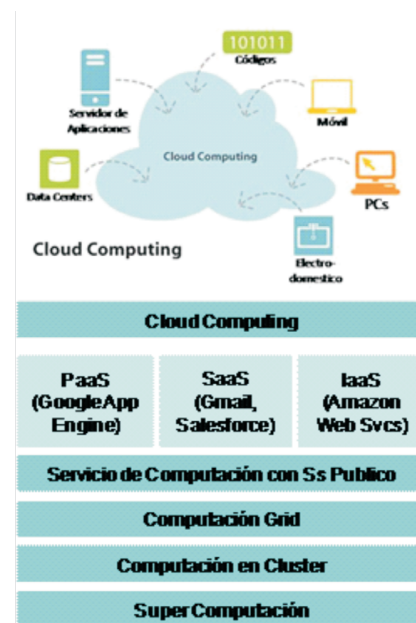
101011
Códigos

Servidor de Aplicaciones

Móvil

Cloud Computing

Data Centers

PCs

Electro-domestico

Cloud Computing

Cloud Compuling

| PaaS (GoogleApp Engine) | SaaS (Gmail, Salesforce) | IaaS (Amazon Web Svcs) |
|---|---|---|

Servicio de Computación con Ss Publico

Computación Grid

Computación en Cluster

Super Computación